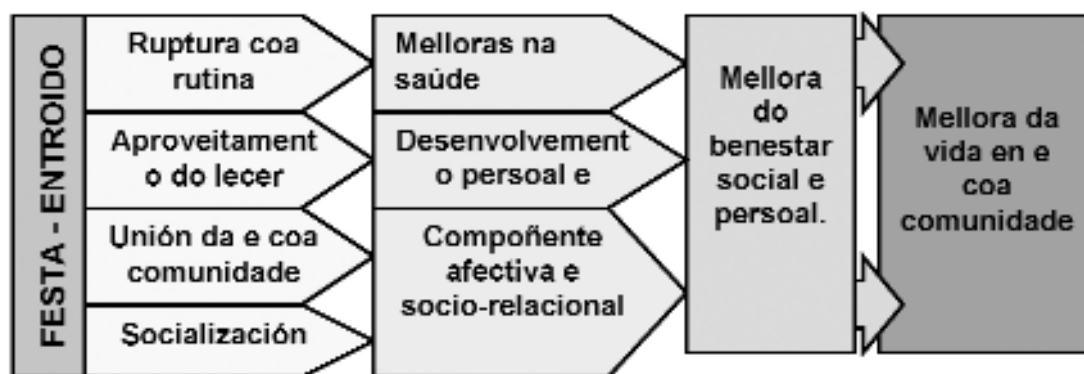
FESTA - ENTROIDO

Ruptura coa rutina

Aproveitamento do lecer

Unión da e coa comunidade

Socialización

Melloras na saúde

Desenvolvemento persoal e

Compoñente afectiva e socio-relacional

Mellora do benestar social e persoal.

Mellora da vida en e coa comunidade